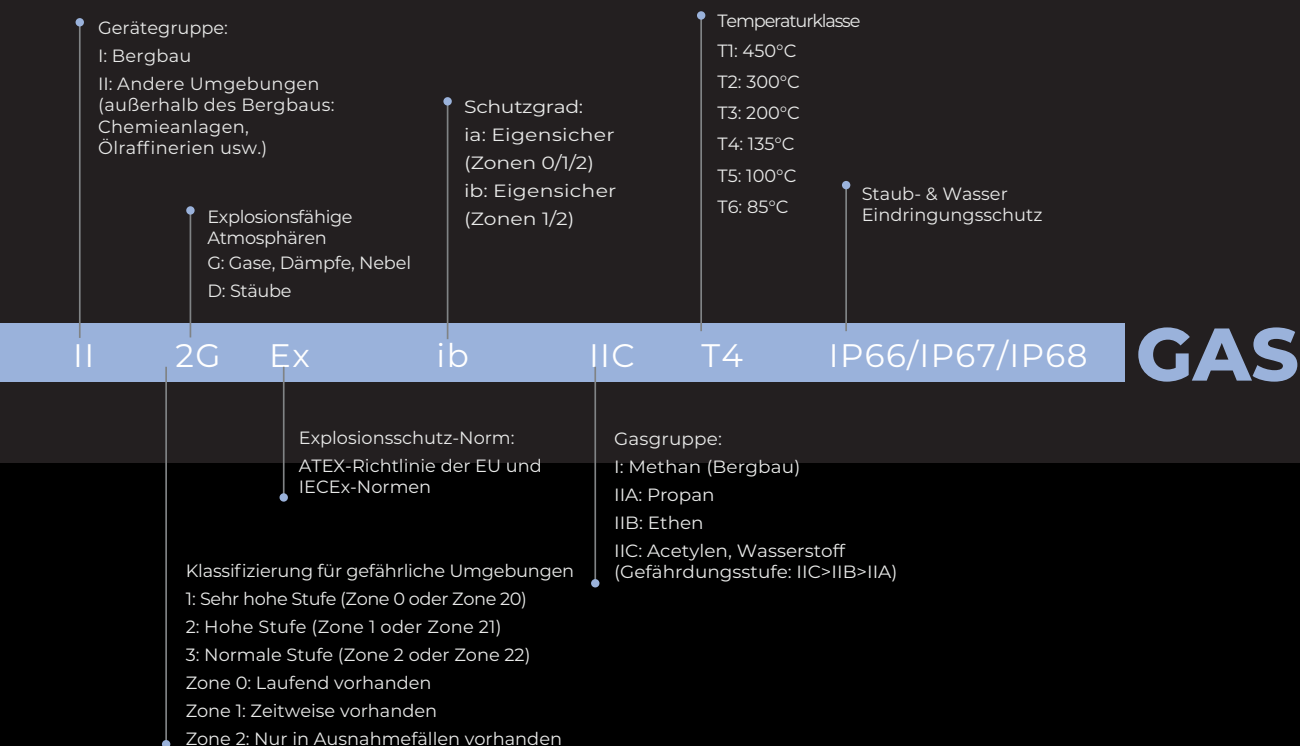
Gerätegruppe:
I: Bergbau
II: Andere Umgebungen (außerhalb des Bergbaus: Chemieanlagen, Ölraffinerien usw.)

Explosionsfähige Atmosphären
G: Gase, Dämpfe, Nebel
D: Stäube

Schutzgrad:
ia: Eigensicher (Zonen 0/1/2)
ib: Eigensicher (Zonen 1/2)

Temperaturklasse
T1: 450°C
T2: 300°C
T3: 200°C
T4: 135°C
T5: 100°C
T6: 85°C

Staub- & Wasser Eindringungsschutz

II 2G Ex ib IIC T4 IP66/IP67/IP68 GAS

Explosionsschutz-Norm:
ATEX-Richtlinie der EU und IECEx-Normen

Gasgruppe:
I: Methan (Bergbau)
IIA: Propan
IIB: Ethen
IIC: Acetylen, Wasserstoff (Gefährdungsstufe: IIC>IIB>IIA)

Klassifizierung für gefährliche Umgebungen
1: Sehr hohe Stufe (Zone 0 oder Zone 20)
2: Hohe Stufe (Zone 1 oder Zone 21)
3: Normale Stufe (Zone 2 oder Zone 22)
Zone 0: Laufend vorhanden
Zone 1: Zeitweise vorhanden
Zone 2: Nur in Ausnahmefällen vorhanden